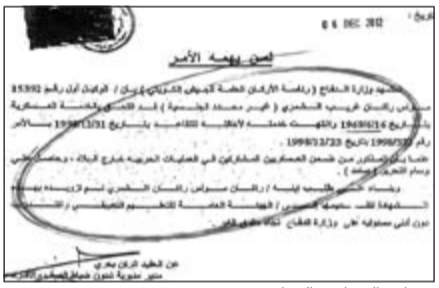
التاريخ: 06 DEC 2012

لمن يهمه الأمر

تشهد وزارة الدفاع ( رئاسة الأركان العامة للجيش الكويتي ) بأن / الوكيل أول رقم 15392 سرحان راكان غريب الشمري ( غير محدد الجنسية ) قد التحق بالخدمة العسكرية بتاريخ 1969/6/14 وانتهت خدمته لإحالته للتقاعد بتاريخ 1998/12/31 بالأمر رقم 1998/1993 بتاريخ 1998/12/23

علماً بأن المذكور من ضمن العسكريين المشاركين في العمليات الحربية خارج البلاد ، وحاصل على وسام التحرير ( ممتاز ) .

وبناء على طلب / سرحان راكان الشمري تم تزويده بهذه الشهادة لتقديمها إلى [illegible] العامة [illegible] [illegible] دون أدنى مسئولية على وزارة الدفاع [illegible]

عن العقيد الركن بحري
مدير مديرية شئون ضباط الصف والأفراد